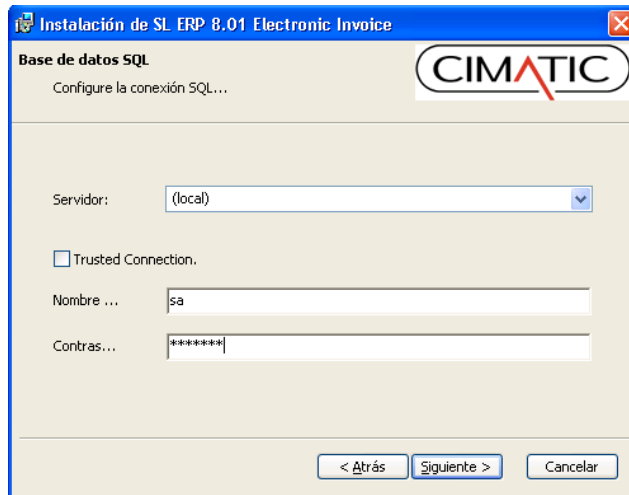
Instalación de SL ERP 8.01 Electronic Invoice

Base de datos SQL

Configure la conexión SQL...

CIMATIC

Servidor: (local)

Trusted Connection.

Nombre ... sa

Contras... *******

< Atrás

Siguiente >

Cancelar